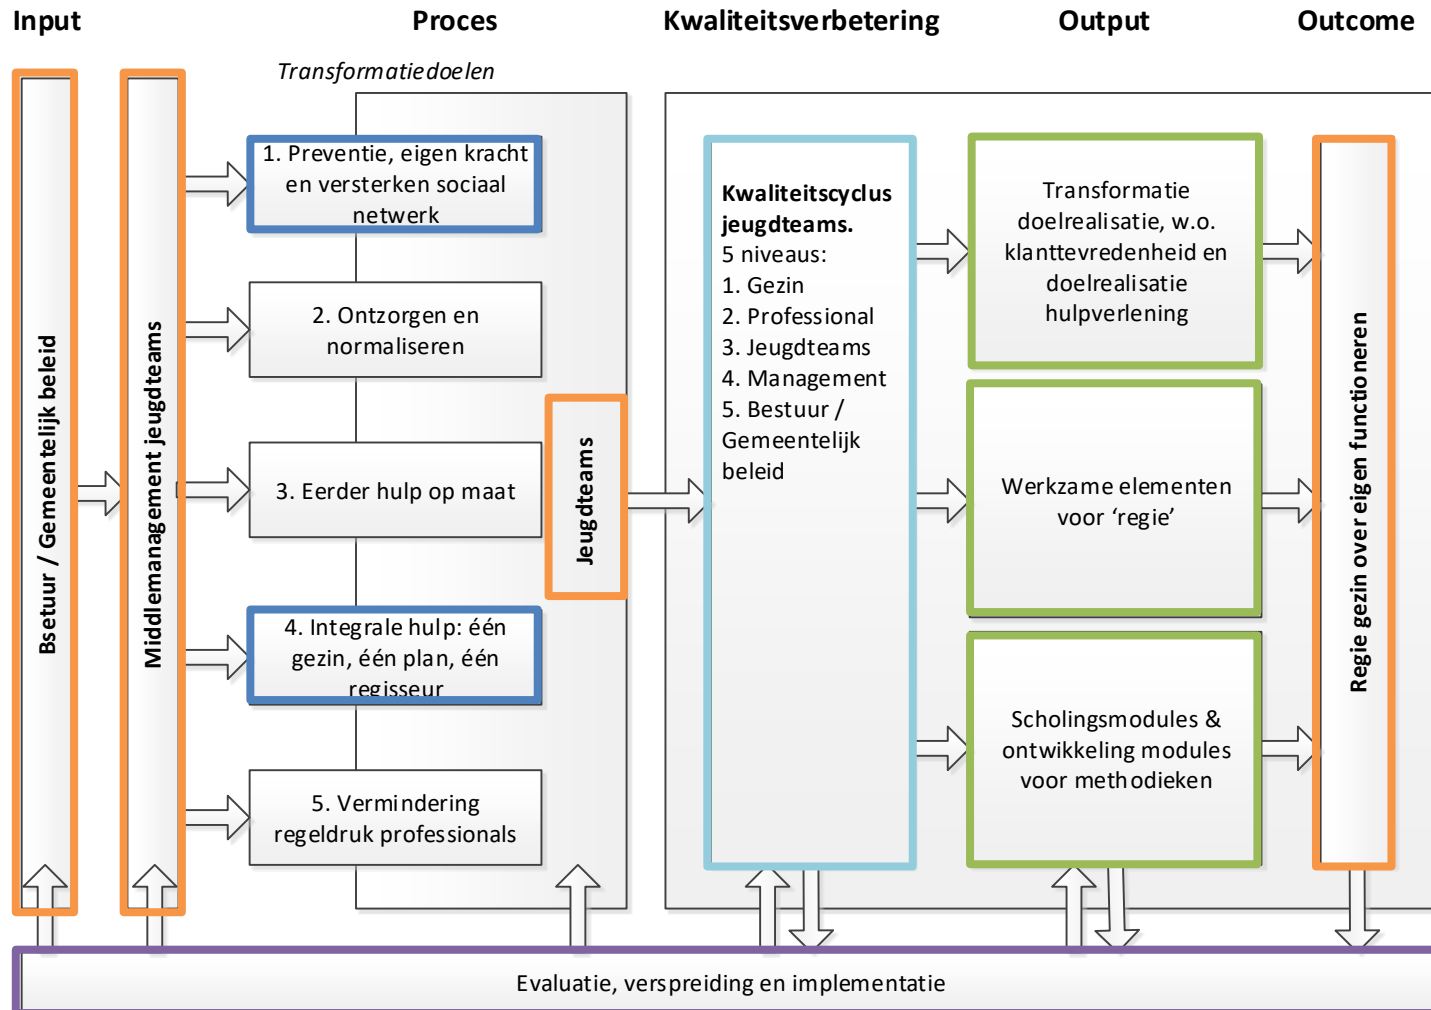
Input

Proces

Kwaliteitsverbetering

Output

Outcome

Transformatiedoelen

Bestuur / Gemeentelijk beleid

Middlemanagement jeugdteams

1. Preventie, eigen kracht en versterken sociaal netwerk

2. Ontzorgen en normaliseren

3. Eerder hulp op maat

4. Integrale hulp: één gezin, één plan, één regisseur

5. Vermindering regeldruk professionals

Jeugdteams

**Kwaliteitscyclus jeugdteams.**
5 niveaus:
1. Gezin
2. Professional
3. Jeugdteams
4. Management
5. Bestuur / Gemeentelijk beleid

Transformatie doelrealisatie, w.o. klanttevredenheid en doelrealisatie hulpverlening

Werkzame elementen voor 'regie'

Scholingsmodules & ontwikkeling modules voor methodieken

Regie gezin over eigen functioneren

Evaluatie, verspreiding en implementatie